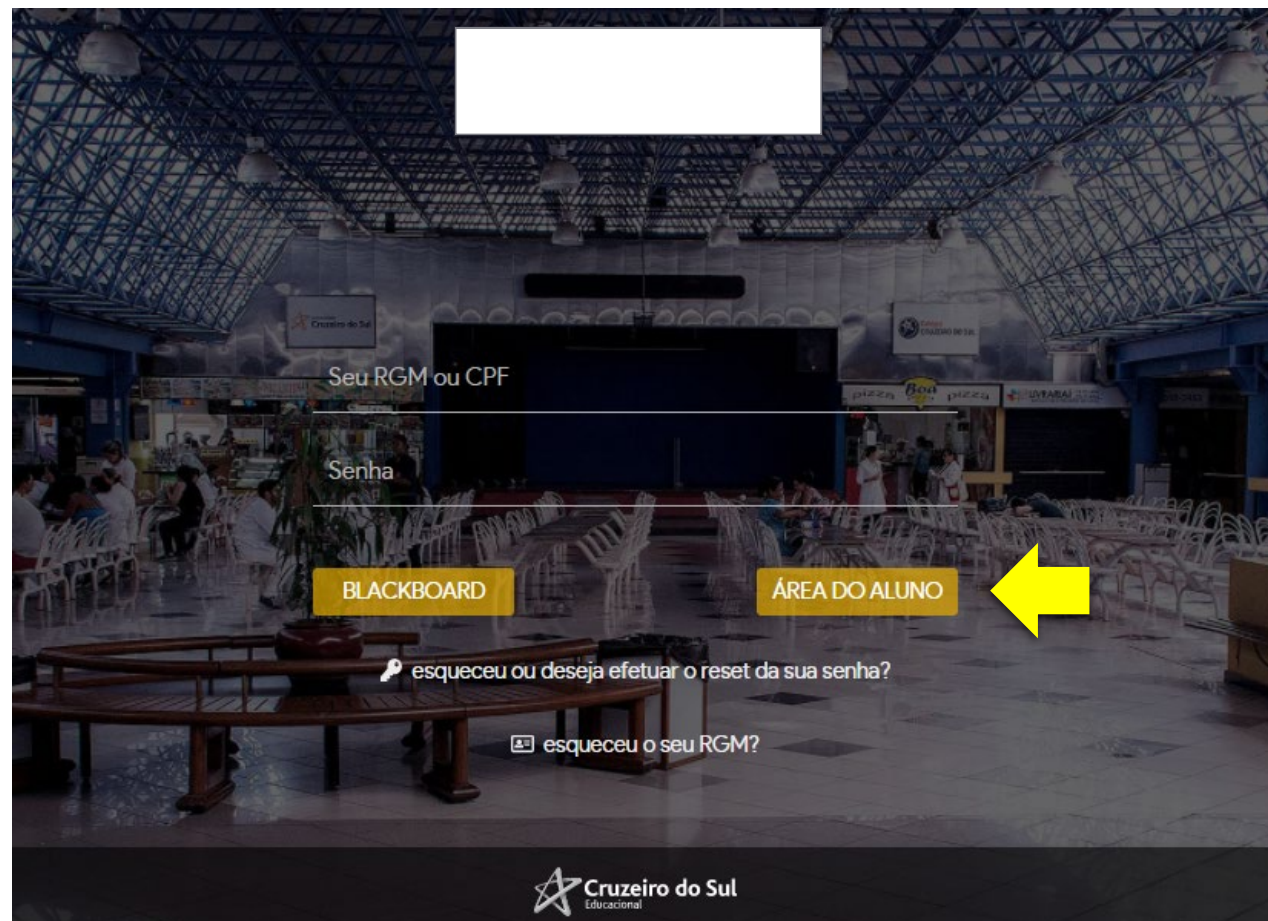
Cruzeiro do Sul

Cruzeiro do Sul

pizza Boa pizza

LIVRARIA

Seu RGM ou CPF

Senha

BLACKBOARD

ÁREA DO ALUNO

esqueceu ou deseja efetuar o reset da sua senha?

esqueceu o seu RGM?

Cruzeiro do Sul
Educacional